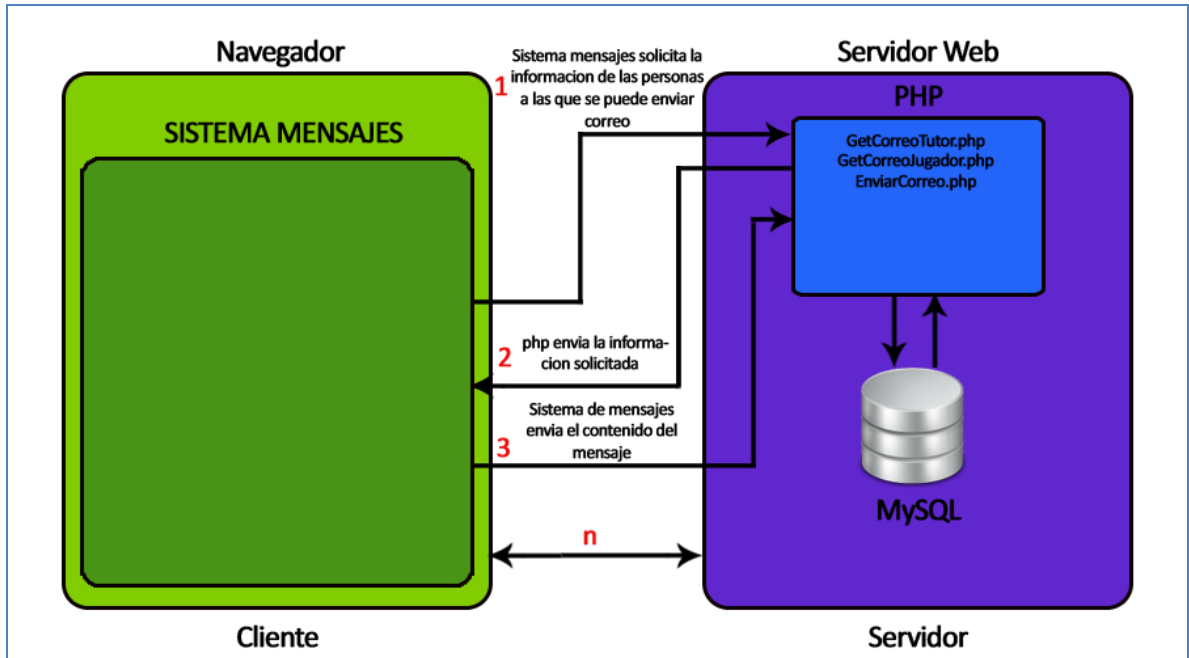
Navegador

Servidor Web

1 Sistema mensajes solicita la informacion de las personas a las que se puede enviar correo

PHP

SISTEMA MENSAJES

GetCorreoTutor.php
GetCorreoJugador.php
EnviarCorreo.php

2 php envia la informacion solicitada

3 Sistema de mensajes envia el contenido del mensaje

MySQL

n

Cliente

Servidor